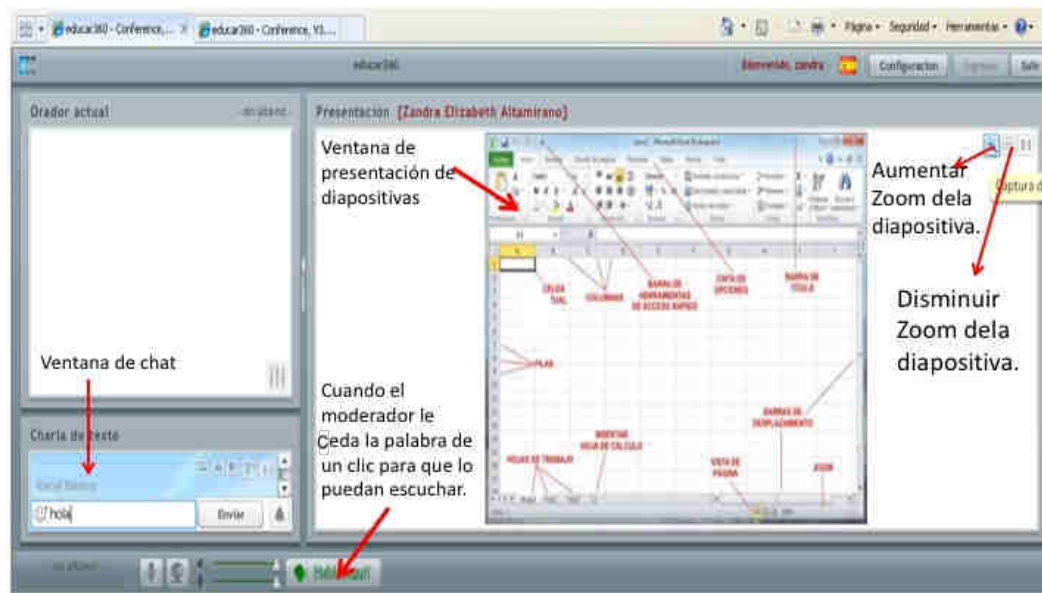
educar360 - Conference,... educar360 - Conference, V3....

Página • Seguridad • Herramientas •

educar360

Bienvenido, zandra Configuración Salir

Orador actual

Presentación [Zandra Elizabeth Altamirano]

Ventana de presentación de diapositivas

Aumentar Zoom dela diapositiva.

Captura d

Disminuir Zoom dela diapositiva.

CELDA
COLUMNAS
BARRA DE HERRAMIENTAS DE ACCESO RAPIDO
CINTA DE OPCIONES
BARRA DE TÍTULO
FILAS
BARRAS DE DESPLAZAMIENTO
INSERTAR HOJA DE CALCULO
HOJAS DE TRABAJO
VISTA DE PÁGINA
ZOOM

Ventana de chat

Cuando el moderador le Ceda la palabra de un clic para que lo puedan escuchar.

Charla de texto

hola

Enviar

Hablar